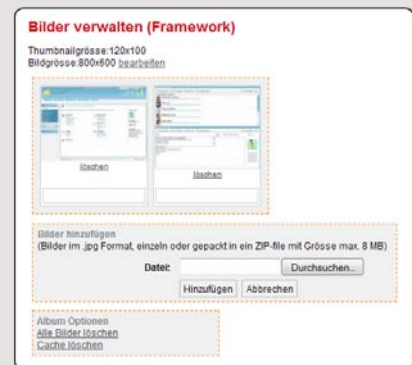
Bilder verwalten (Framework)

Thumbnailgrösse:120x100
Bildgrösse:800x600 bearbeiten

löschen

löschen

Bilder hinzufügen
(Bilder im .jpg Format, einzeln oder gepackt in ein ZIP-file mit Grösse max. 8 MB)

Datei: Durchsuchen...

Hinzufügen Abbrechen

Album Optionen
Alle Bilder löschen
Cache löschen